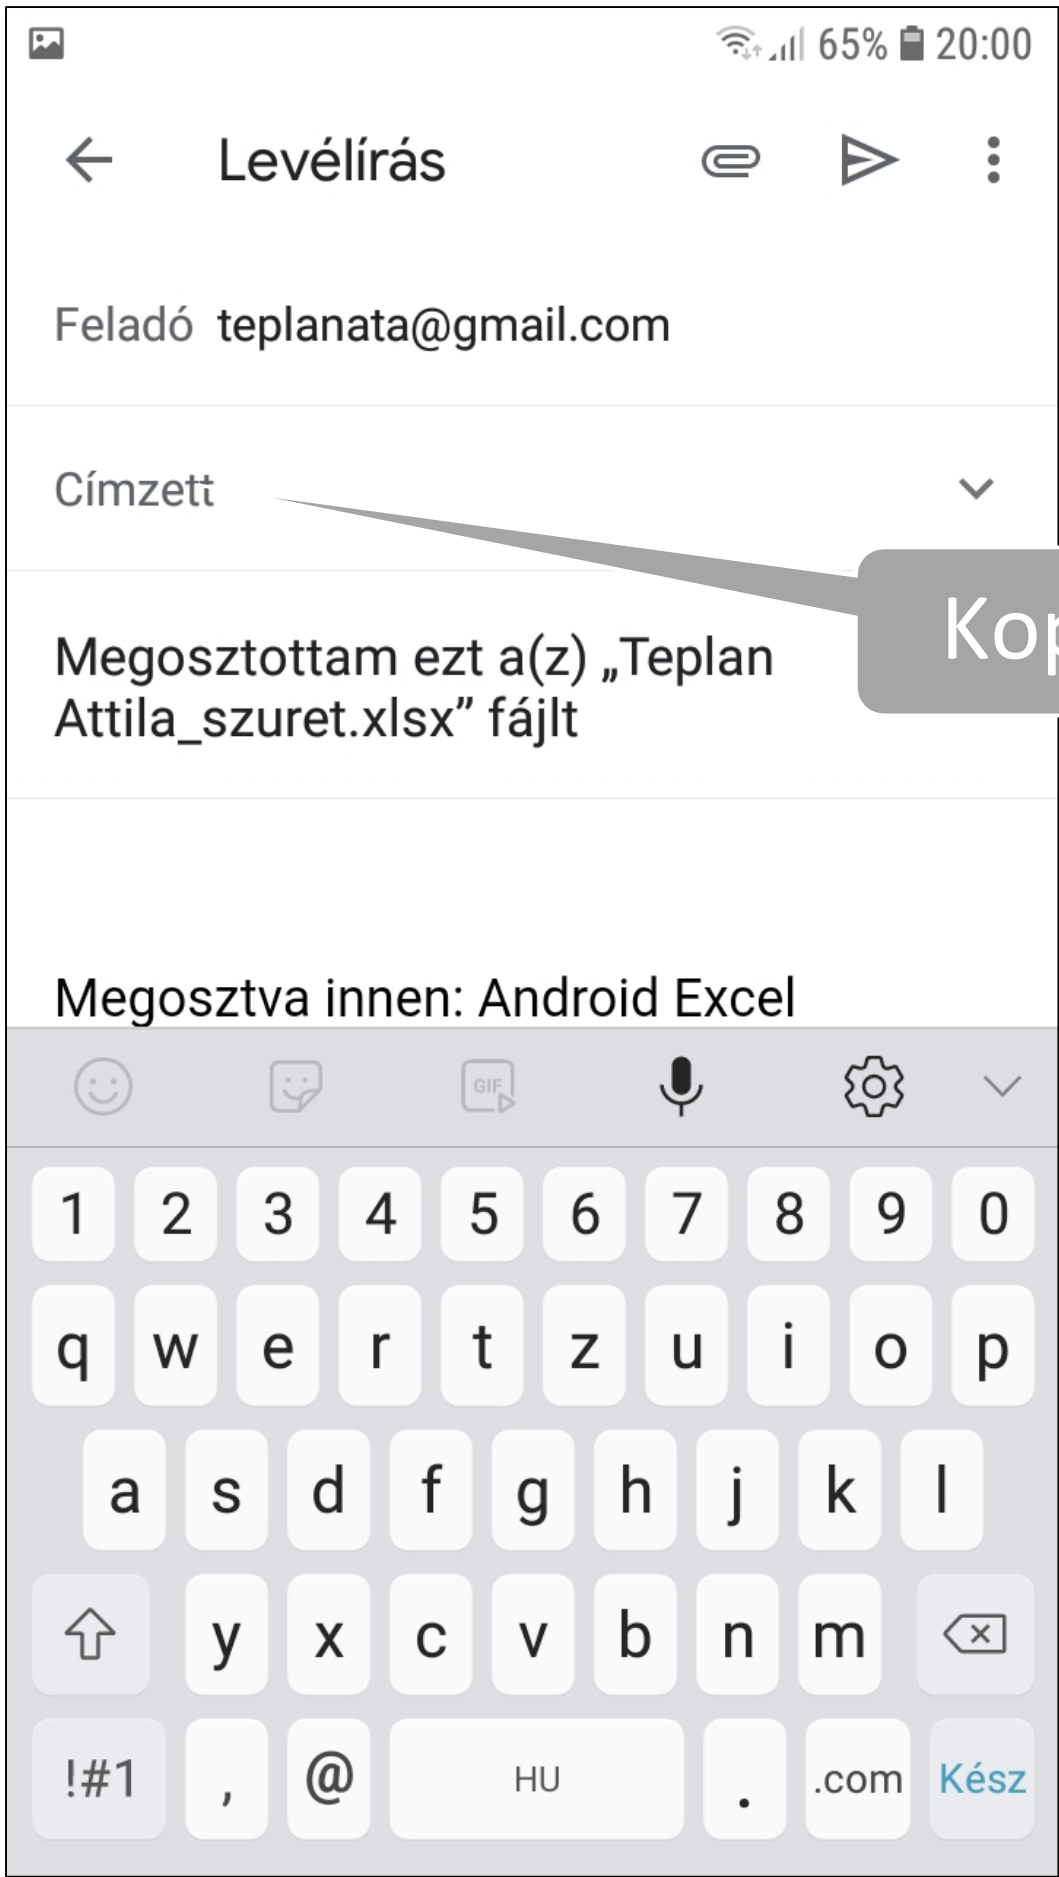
65% 20:00

Levélírás

Feladó teplanata@gmail.com

Címzett

Kop

Megosztottam ezt a(z) „Teplan Attila_szuret.xlsx” fájlt

Megosztva innen: Android Excel

GIF

1 2 3 4 5 6 7 8 9 0

q w e r t z u i o p

a s d f g h j k l

y x c v b n m

!#1 , @ HU . .com Kész